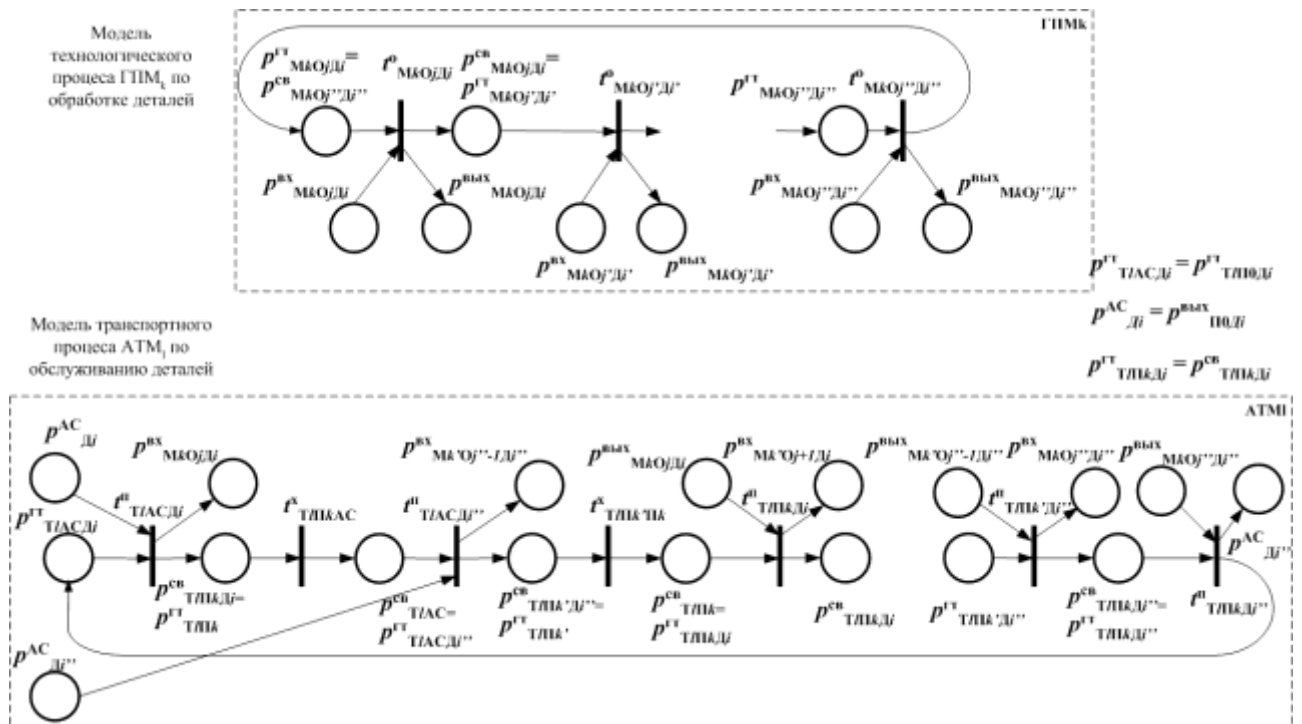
Модель технологического процесса ГПМ$_k$ по обработке деталей

ГПМk

$p^{гт}_{МkОjДi}$= $p^{св}_{МkОj''Дi''}$

$t^{o}_{МkОjДi}$

$p^{св}_{МkОjДi}$= $p^{гт}_{МkОj'Дi'}$

$t^{o}_{МkОj'Дi'}$

$p^{гт}_{МkОj''Дi''}$

$t^{o}_{МkОj''Дi''}$

$p^{вх}_{МkОjДi}$

$p^{вых}_{МkОjДi}$

$p^{вх}_{МkОj'Дi'}$

$p^{вых}_{МkОj'Дi'}$

$p^{вх}_{МkОj''Дi''}$

$p^{вых}_{МkОj''Дi''}$

$p^{гт}_{ТПАСДi} = p^{гт}_{ТППОДi}$

$p^{АС}_{Дi} = p^{вых}_{ПОДi}$

$p^{гт}_{ТПkДi} = p^{св}_{ТПkДi}$

Модель транспортного процесса АТМ$_i$ по обслуживанию деталей

АТМi

$p^{АС}_{Дi}$

$p^{вх}_{МkОjДi}$

$p^{вх}_{Мk'Оj''-1Дi''}$

$p^{вых}_{МkОjДi}$

$p^{вх}_{Мk'Оj+1Дi}$

$p^{вых}_{Мk'Оj''-1Дi''}$

$p^{вх}_{МkОj''Дi''}$

$p^{вых}_{МkОj''Дi''}$

$p^{гт}_{ТПАСДi}$

$t^{п}_{ТПАСДi}$

$t^{х}_{ТПkАС}$

$t^{п}_{ТПАСДi''}$

$t^{х}_{ТПk'Пk}$

$t^{п}_{ТПkДi}$

$t^{п}_{ТПk'Дi''}$

$p^{АС}_{Дi''}$

$p^{св}_{ТПkДi}$= $p^{гт}_{ТПk}$

$p^{св}_{ТПАС}$= $p^{гт}_{ТПАСДi''}$

$p^{св}_{ТПk'Дi''}$= $p^{гт}_{ТПk'}$

$p^{св}_{ТПk}$= $p^{гт}_{ТПkДi}$

$p^{св}_{ТПkДi}$

$p^{гт}_{ТПk'Дi''}$

$p^{св}_{ТПkДi''}$= $p^{гт}_{ТПkДi''}$

$t^{п}_{ТПkДi''}$

$p^{АС}_{Дi''}$